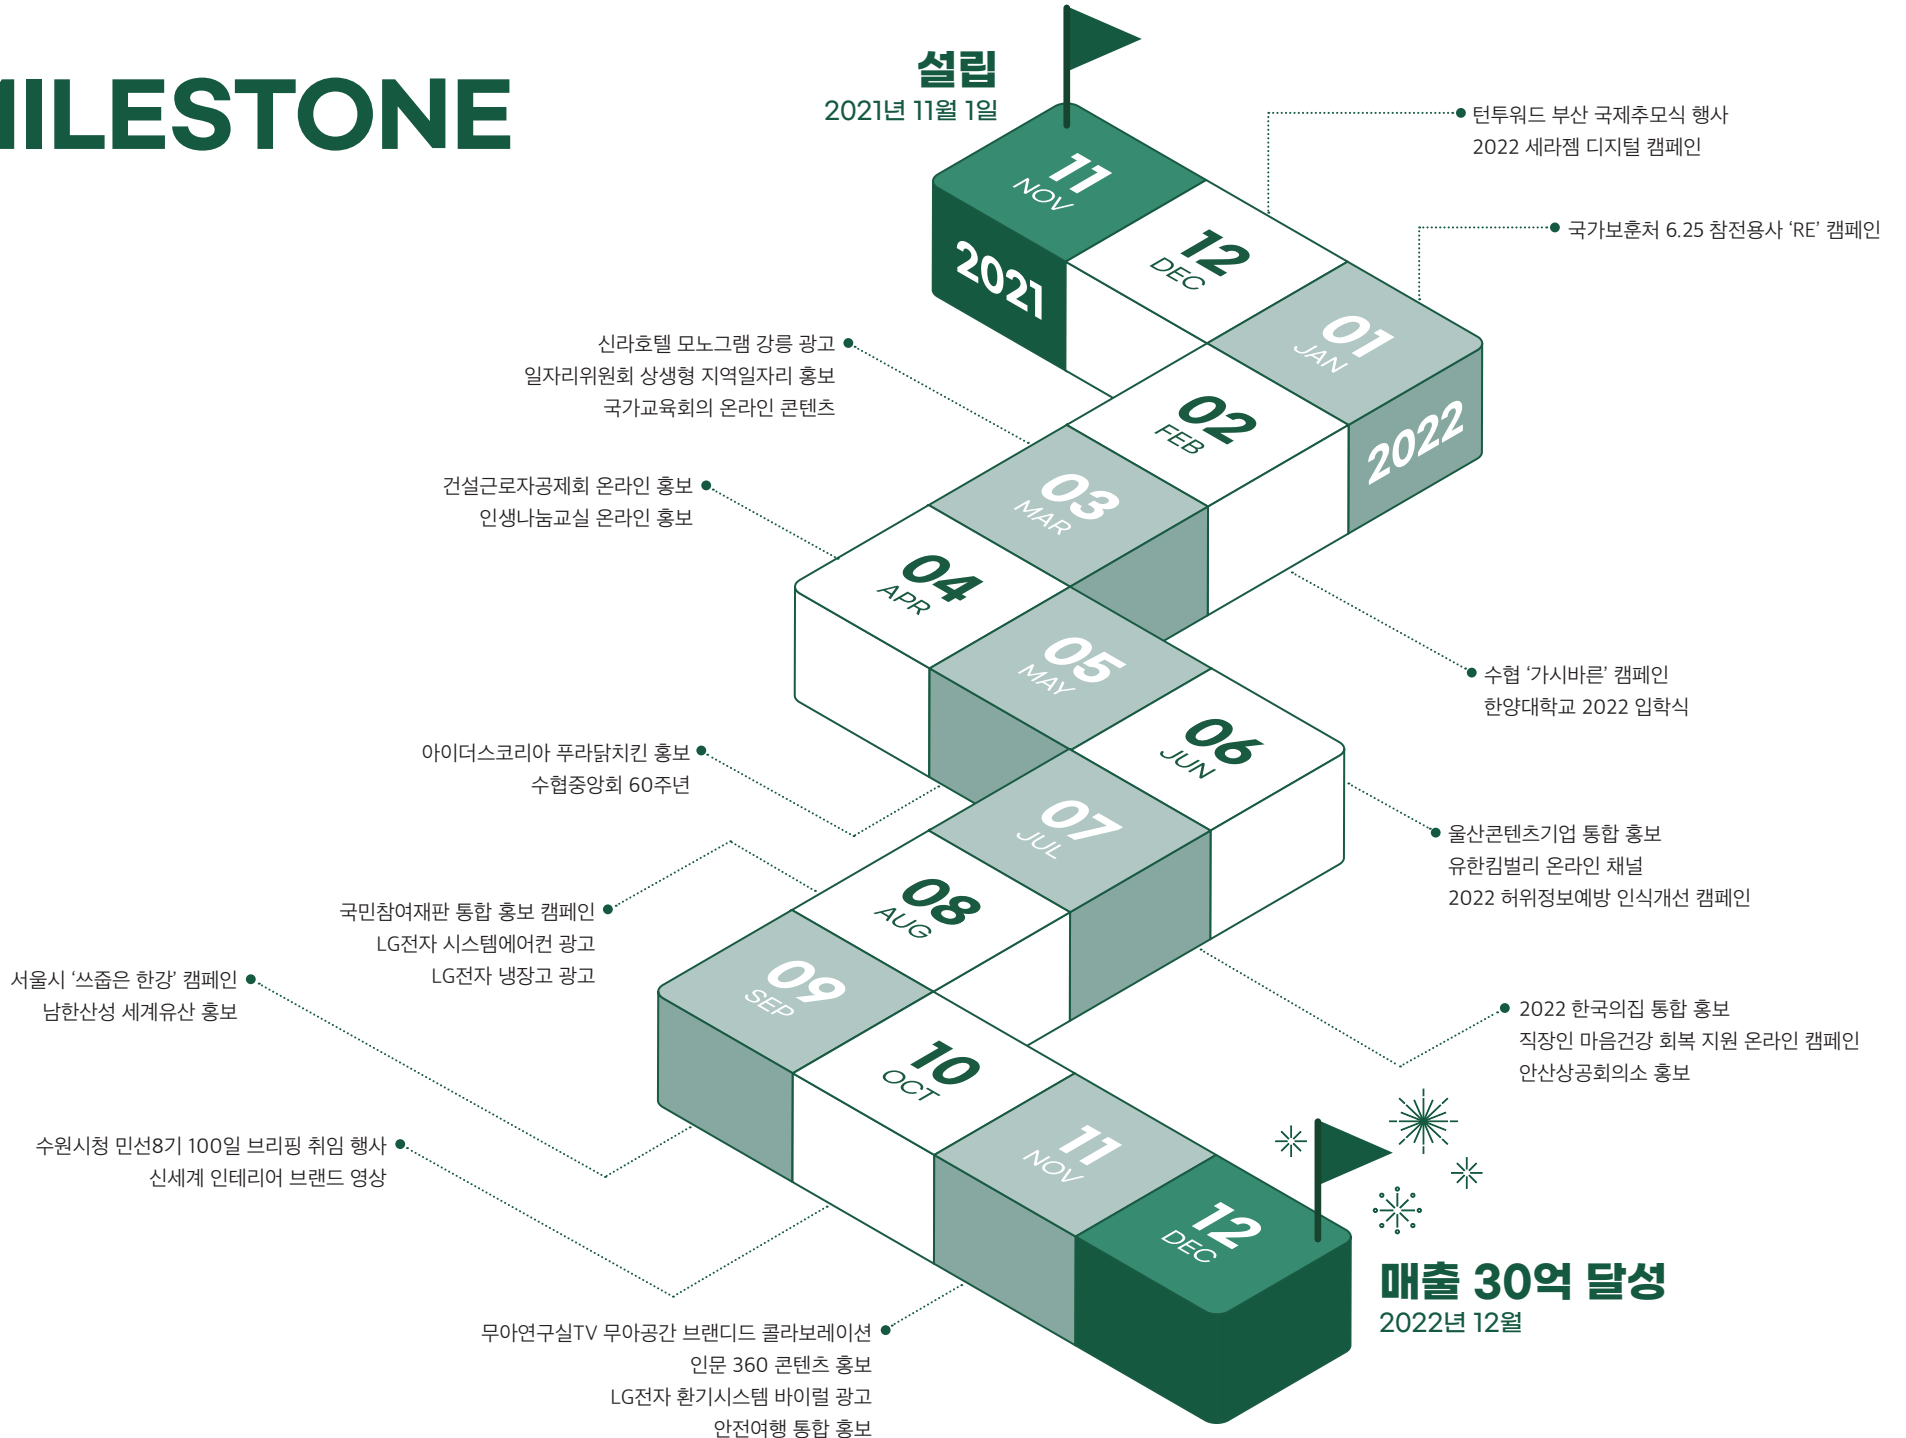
IILESTONE

설립
2021년 11월 1일

11 NOV
2021
12 DEC
01 JAN
2022
02 FEB
03 MAR
04 APR
05 MAY
06 JUN
07 JUL
08 AUG
09 SEP
10 OCT
11 NOV
12 DEC

턴투워드 부산 국제추모식 행사
2022 세라젬 디지털 캠페인

국가보훈처 6.25 참전용사 'RE' 캠페인

신라호텔 모노그램 강릉 광고
일자리위원회 상생형 지역일자리 홍보
국가교육회의 온라인 콘텐츠

건설근로자공제회 온라인 홍보
인생나눔교실 온라인 홍보

수협 '가시바른' 캠페인
한양대학교 2022 입학식

아이더스코리아 푸라닭치킨 홍보
수협중앙회 60주년

울산콘텐츠기업 통합 홍보
유한킴벌리 온라인 채널
2022 허위정보예방 인식개선 캠페인

국민참여재판 통합 홍보 캠페인
LG전자 시스템에어컨 광고
LG전자 냉장고 광고

서울시 '쓰줍은 한강' 캠페인
남한산성 세계유산 홍보

2022 한국의집 통합 홍보
직장인 마음건강 회복 지원 온라인 캠페인
안산상공회의소 홍보

수원시청 민선8기 100일 브리핑 취임 행사
신세계 인테리어 브랜드 영상

매출 30억 달성
2022년 12월

무아연구실TV 무아공간 브랜디드 콜라보레이션
인문 360 콘텐츠 홍보
LG전자 환기시스템 바이럴 광고
안전여행 통합 홍보